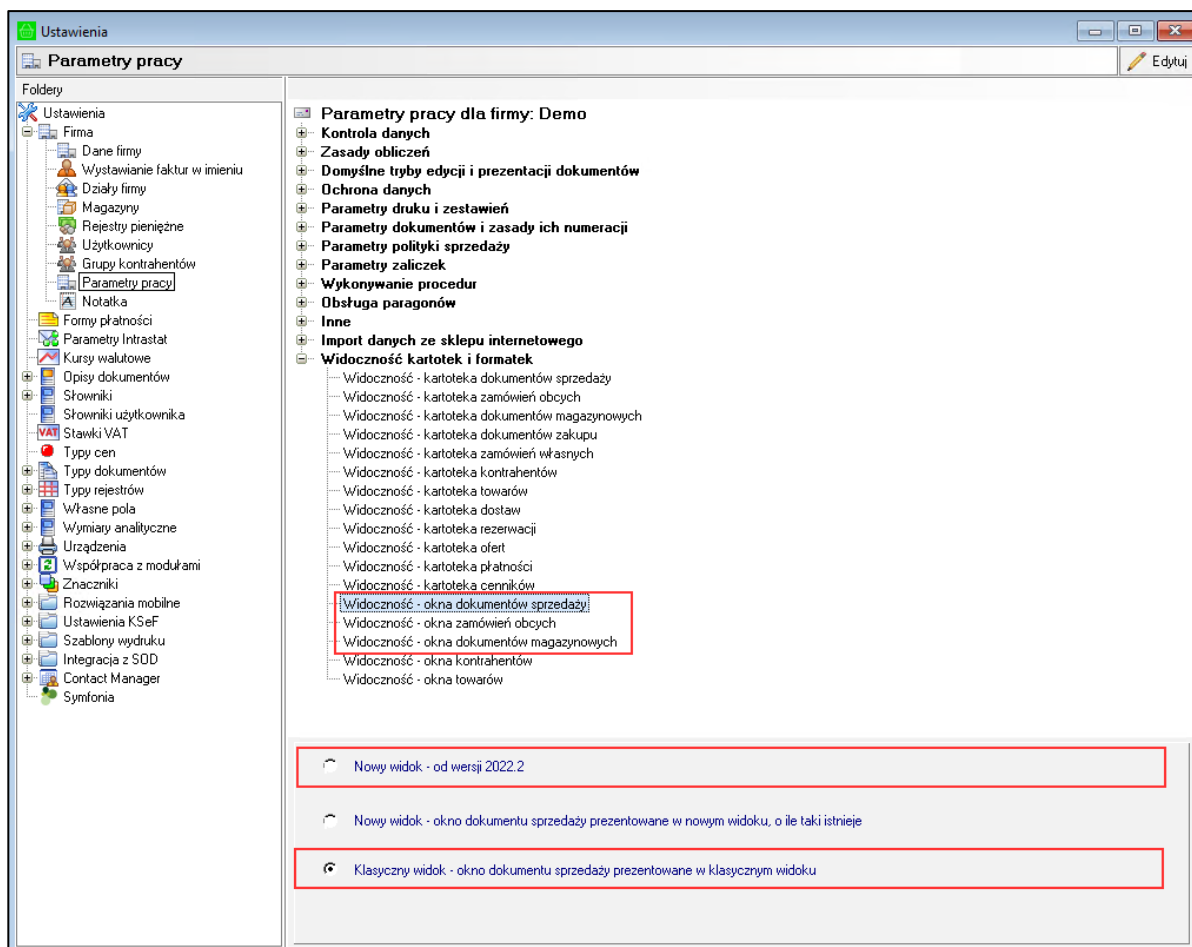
Ustawienia

Parametry pracy

Edytuj

Foldery

Ustawienia
Firma
Dane firmy
Wystawianie faktur w imieniu
Działy firmy
Magazyny
Rejestry pieniężne
Użytkownicy
Grupy kontrahentów
Parametry pracy
Notatka
Formy płatności
Parametry Intrastat
Kursy walutowe
Opisy dokumentów
Słowniki
Słowniki użytkownika
Stawki VAT
Typy cen
Typy dokumentów
Typy rejestrów
Własne pola
Wymiary analityczne
Urządzenia
Współpraca z modułami
Znaczniki
Rozwiązania mobilne
Ustawienia KSeF
Szablony wydruku
Integracja z SOD
Contact Manager
Symfonia

Parametry pracy dla firmy: Demo
Kontrola danych
Zasady obliczeń
Domyślne tryby edycji i prezentacji dokumentów
Ochrona danych
Parametry druku i zestawień
Parametry dokumentów i zasady ich numeracji
Parametry polityki sprzedaży
Parametry zaliczek
Wykonywanie procedur
Obsługa paragonów
Inne
Import danych ze sklepu internetowego
Widoczność kartotek i formatek
Widoczność - kartoteka dokumentów sprzedaży
Widoczność - kartoteka zamówień obcych
Widoczność - kartoteka dokumentów magazynowych
Widoczność - kartoteka dokumentów zakupu
Widoczność - kartoteka zamówień własnych
Widoczność - kartoteka kontrahentów
Widoczność - kartoteka towarów
Widoczność - kartoteka dostaw
Widoczność - kartoteka rezerwacji
Widoczność - kartoteka ofert
Widoczność - kartoteka płatności
Widoczność - kartoteka cenników
Widoczność - okna dokumentów sprzedaży
Widoczność - okna zamówień obcych
Widoczność - okna dokumentów magazynowych
Widoczność - okna kontrahentów
Widoczność - okna towarów

Nowy widok - od wersji 2022.2

Nowy widok - okno dokumentu sprzedaży prezentowane w nowym widoku, o ile taki istnieje

Klasyczny widok - okno dokumentu sprzedaży prezentowane w klasycznym widoku